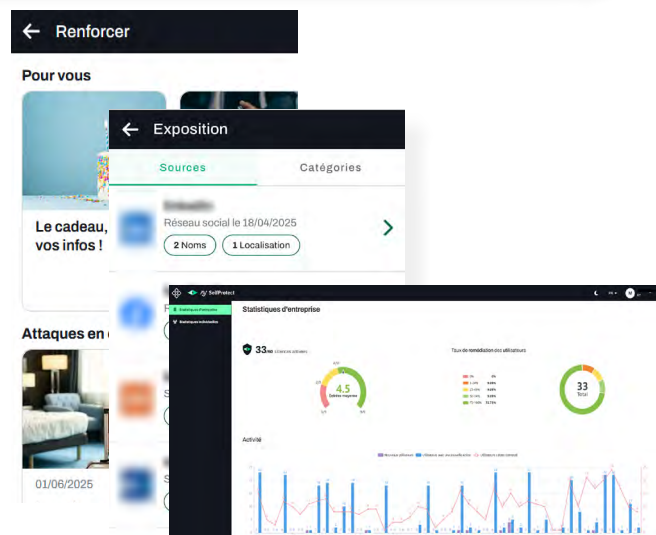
Renforcer

Pour vous

Le cadeau, vos infos !

Attaques en

01/06/2025

Exposition

Sources

Catégories

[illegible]

Réseau social le 18/04/2025

2 Noms

1 Localisation

SoliProtect

Statistiques d'entreprise

33

4.5

Taux de remédiation des utilisateurs

33

Total

Activité